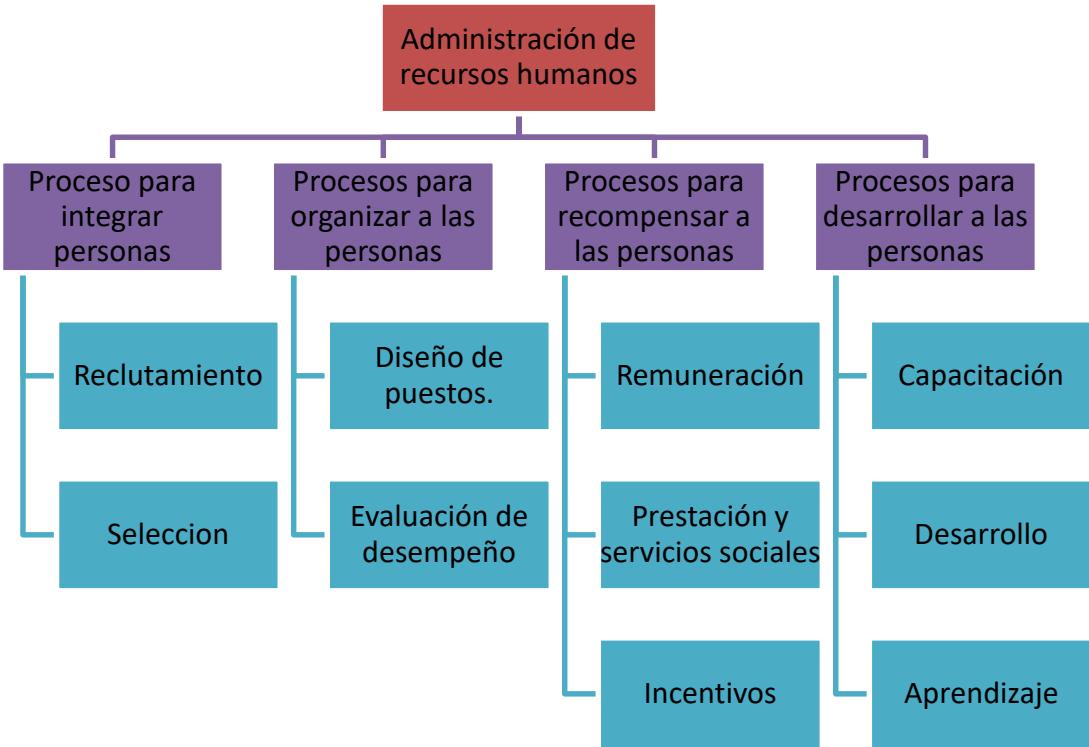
Administración de recursos humanos

Proceso para integrar personas

Reclutamiento

Seleccion

Procesos para organizar a las personas

Diseño de puestos.

Evaluación de desempeño

Procesos para recompensar a las personas

Remuneración

Prestación y servicios sociales

Incentivos

Procesos para desarrollar a las personas

Capacitación

Desarrollo

Aprendizaje